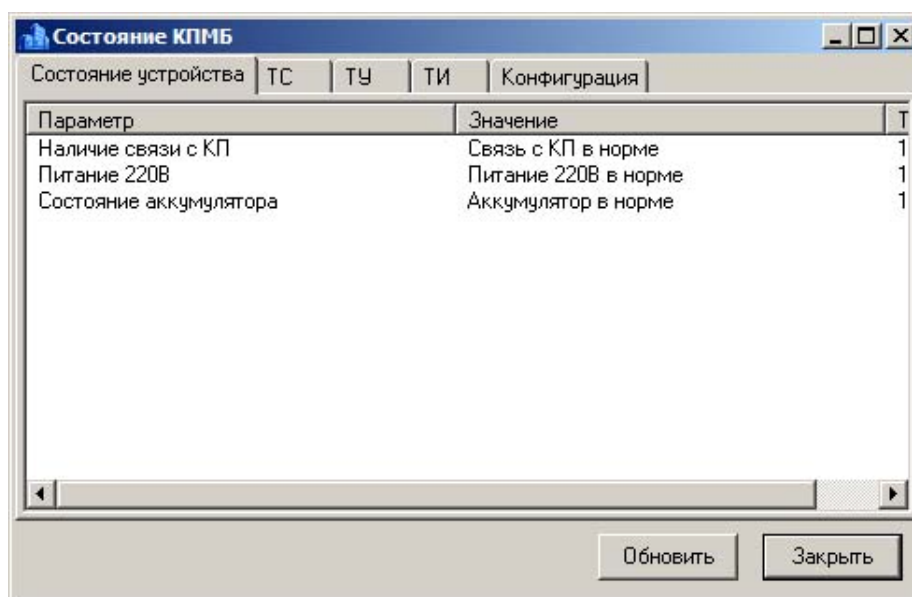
Состояние КПМБ

Состояние устройства | ТС | ТУ | ТИ | Конфигурация

| Параметр | Значение | Т |
|---|---|---|
| Наличие связи с КП | Связь с КП в норме | 1 |
| Питание 220В | Питание 220В в норме | 1 |
| Состояние аккумулятора | Аккумулятор в норме | 1 |

Обновить
Закрыть